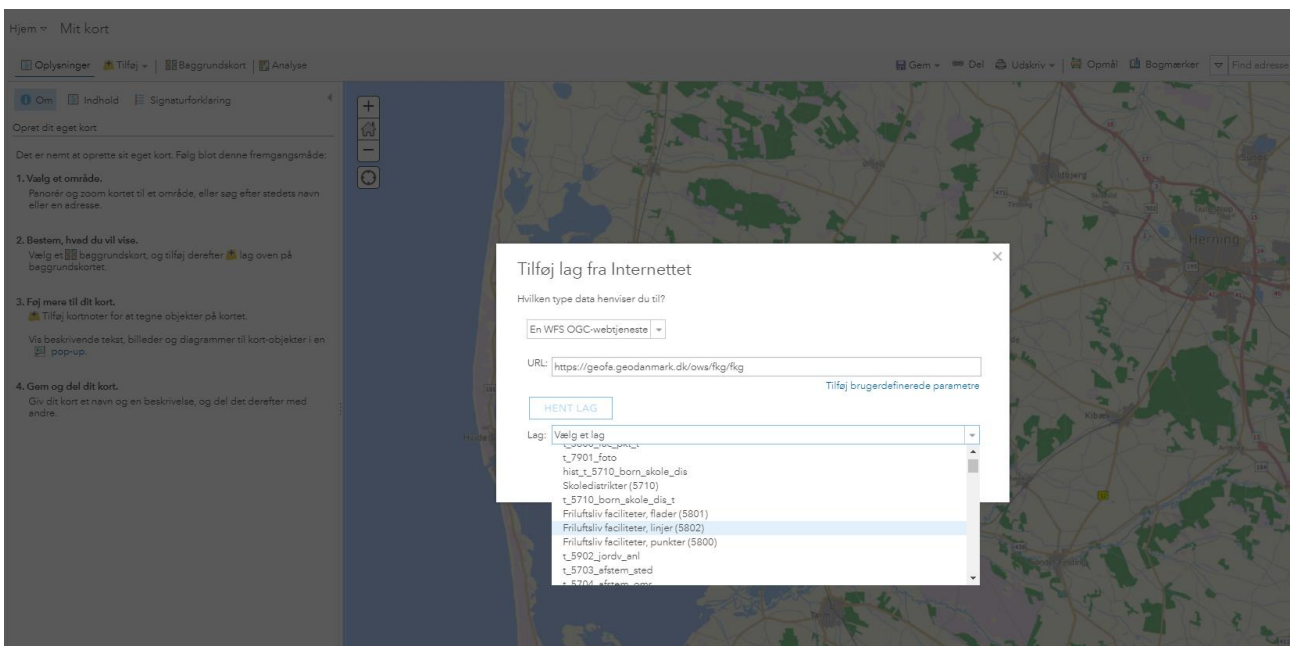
Hjem ▾ Mit kort

Oplysninger | Tilføj ▾ | Baggrundskort | Analyse

Gem ▾ | Del | Udskriv ▾ | Opmål | Bogmærker | Find adresse

Om | Indhold | Signaturforklaring

Opret dit eget kort

Det er nemt at oprette sit eget kort. Følg blot denne fremgangsmåde:

1. Vælg et område.
Panorér og zoom kortet til et område, eller søg efter stedets navn eller en adresse.

2. Bestem, hvad du vil vise.
Vælg et baggrundskort, og tilføj derefter lag oven på baggrundskortet.

3. Føj mere til dit kort.
Tilføj kortnoter for at tegne objekter på kortet.

Via beskrivende tekst, billeder og diagrammer til kort-objekter i en pop-up.

4. Gem og del dit kort.
Giv dit kort et navn og en beskrivelse, og del det derefter med andre.

Tilføj lag fra Internettet

Hvilken type data henviser du til?

En WFS OGC-webtjeneste

URL: https://geofa.geodanmark.dk/ows/fkg/fkg

Tilføj brugerdefinerede parametre

HENT LAG

Lag: Vælg et lag

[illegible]
t_7901_foto
hist_t_5710_born_skole_dis
Skoledistrikter (5710)
t_5710_born_skole_dis_t
Friluftsliv faciliteter, flader (5801)
Friluftsliv faciliteter, linjer (5802)
Friluftsliv faciliteter, punkter (5800)
t_5902_jordv_anl
t_5703_afstem_sted
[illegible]

Herning